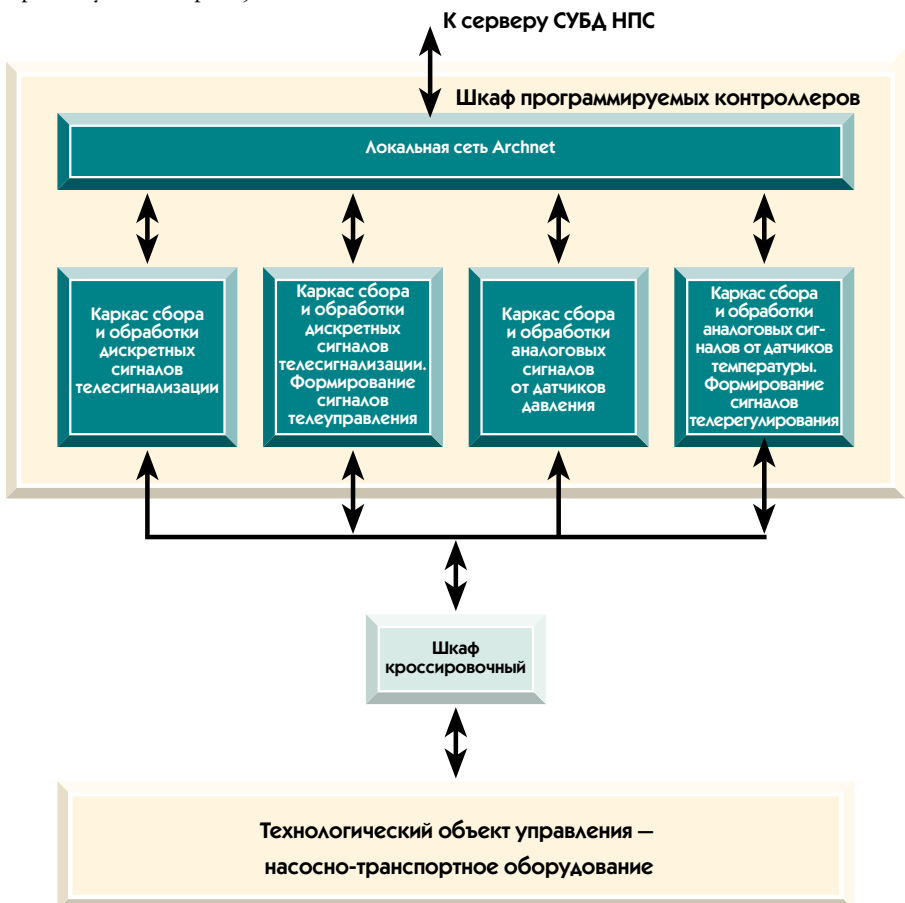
К серверу СУБД НПС

Шкаф программируемых контроллеров

Локальная сеть Archnet

Каркас сбора и обработки дискретных сигналов телесигнализации

Каркас сбора и обработки дискретных сигналов телесигнализации. Формирование сигналов телеуправления

Каркас сбора и обработки аналоговых сигналов от датчиков давления

Каркас сбора и обработки аналоговых сигналов от датчиков температуры. Формирование сигналов телерегулирования

Шкаф кроссировочный

Технологический объект управления — насосно-транспортное оборудование